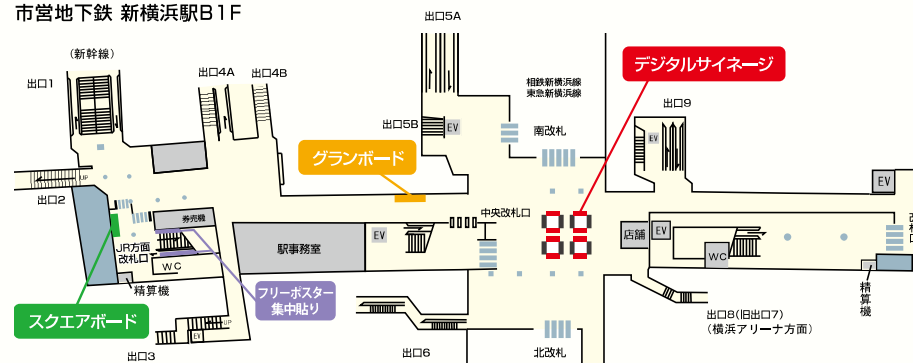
市営地下鉄 新横浜駅B1F

出口5A

(新幹線)

出口4A 出口4B

出口1

デジタルサイネージ

相鉄新横浜線
東急新横浜線

出口9

出口5B EV

南改札

グランボード

UP

出口2

EV

券売機

中央改札口

EV

駅事務室

店舗 EV

改札

JR方面
改札口

WC

WC

精算機

精算機

フリーポスター
集中貼り

スクエアボード

EV

出口8(旧出口7)
(横浜アリーナ方面)

出口3

出口6

北改札